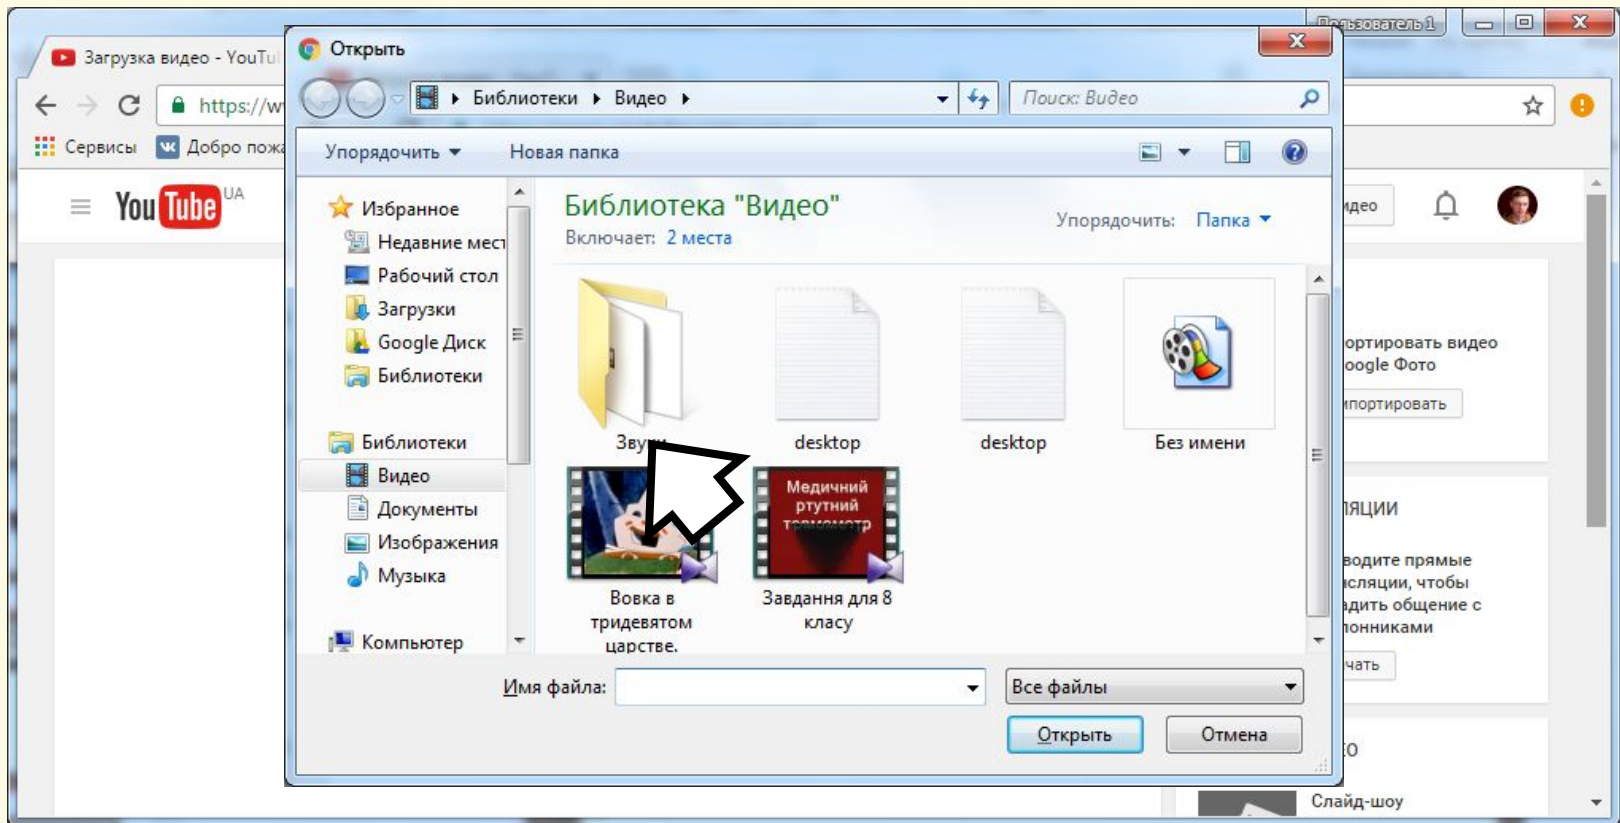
Пользователь 1

Загрузка видео - YouTu

https://w

Сервисы Добро пожа

YouTube UA

Открыть

Библиотеки ▸ Видео ▸

Поиск: Видео

Упорядочить ▾ Новая папка

Избранное
Недавние мест
Рабочий стол
Загрузки
Google Диск
Библиотеки

Библиотеки
Видео
Документы
Изображения
Музыка

Компьютер

Библиотека "Видео"
Включает: 2 места

Упорядочить: Папка ▾

Зву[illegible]

desktop

desktop

Без имени

Вовка в тридевятом царстве.

Медичний ртутний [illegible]

Завдання для 8 класу

Имя файла:

Все файлы

Открыть

Отмена

идео

ортировать видео
oogle Фото
мпортировать

ляции
водите прямые
сляции, чтобы
адить общение с
онниками
чать

Слайд-шоу